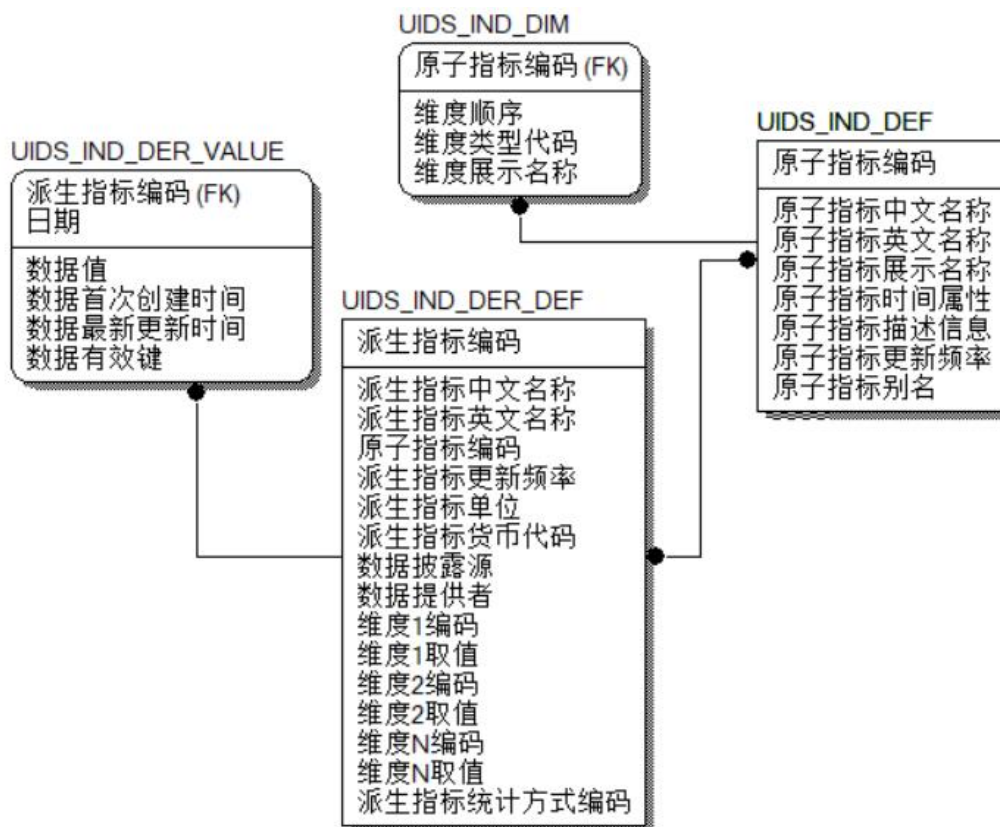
UIDS_IND_DIM

原子指标编码 (FK)

维度顺序
维度类型代码
维度展示名称

UIDS_IND_DEF

原子指标编码

原子指标中文名称
原子指标英文名称
原子指标展示名称
原子指标时间属性
原子指标描述信息
原子指标更新频率
原子指标别名

UIDS_IND_DER_VALUE

派生指标编码 (FK)
日期

数据值
数据首次创建时间
数据最新更新时间
数据有效键

UIDS_IND_DER_DEF

派生指标编码

派生指标中文名称
派生指标英文名称
原子指标编码
派生指标更新频率
派生指标单位
派生指标货币代码
数据披露源
数据提供者
维度1编码
维度1取值
维度2编码
维度2取值
维度N编码
维度N取值
派生指标统计方式编码